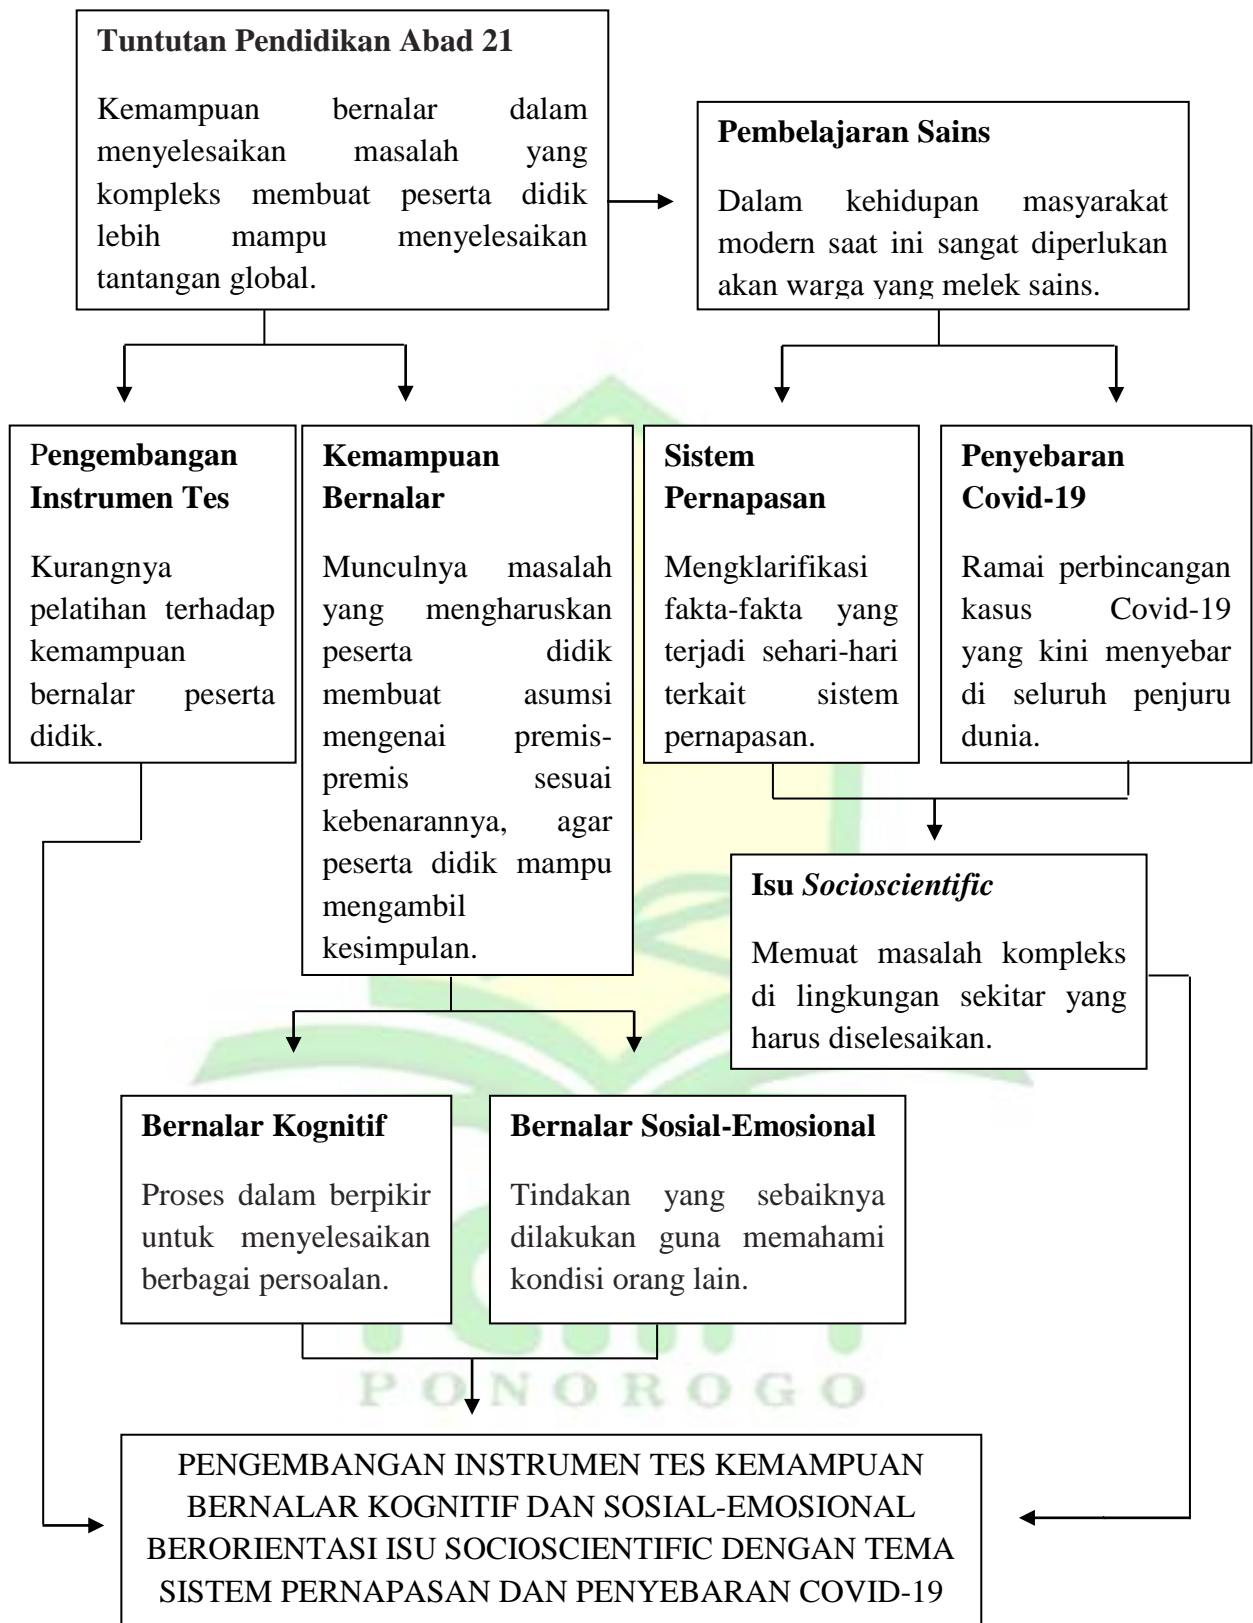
**Tuntutan Pendidikan Abad 21**

Kemampuan bernalar dalam menyelesaikan masalah yang kompleks membuat peserta didik lebih mampu menyelesaikan tantangan global.

**Pembelajaran Sains**

Dalam kehidupan masyarakat modern saat ini sangat diperlukan akan warga yang melek sains.

**Pengembangan Instrumen Tes**

Kurangnya pelatihan terhadap kemampuan bernalar peserta didik.

**Kemampuan Bernalar**

Munculnya masalah yang mengharuskan peserta didik membuat asumsi mengenai premis-premis sesuai kebenarannya, agar peserta didik mampu mengambil kesimpulan.

**Sistem Pernapasan**

Mengklarifikasi fakta-fakta yang terjadi sehari-hari terkait sistem pernapasan.

**Penyebaran Covid-19**

Ramai perbincangan kasus Covid-19 yang kini menyebar di seluruh penjuru dunia.

**Isu *Socioscientific***

Memuat masalah kompleks di lingkungan sekitar yang harus diselesaikan.

**Bernalar Kognitif**

Proses dalam berpikir untuk menyelesaikan berbagai persoalan.

**Bernalar Sosial-Emosional**

Tindakan yang sebaiknya dilakukan guna memahami kondisi orang lain.

PONOROGO

PENGEMBANGAN INSTRUMEN TES KEMAMPUAN BERNALAR KOGNITIF DAN SOSIAL-EMOSIONAL BERORIENTASI ISU SOCIOSCIENTIFIC DENGAN TEMA SISTEM PERNAPASAN DAN PENYEBARAN COVID-19